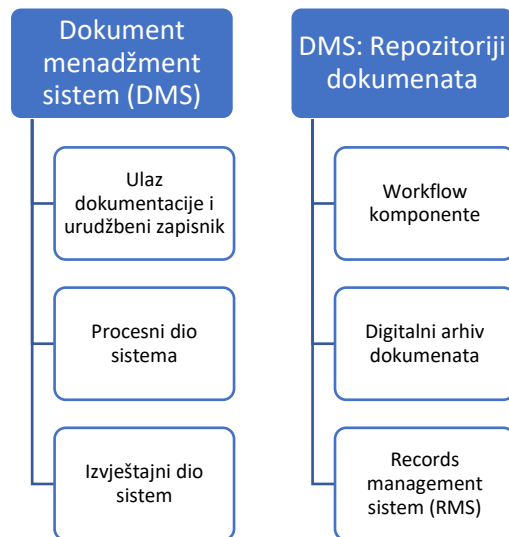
Dokument menadžment sistem (DMS)

Ulaz dokumentacije i urudžbeni zapisnik

Procesni dio sistema

Izvještajni dio sistem

DMS: Repozitoriji dokumenata

Workflow komponente

Digitalni arhiv dokumenata

Records management sistem (RMS)